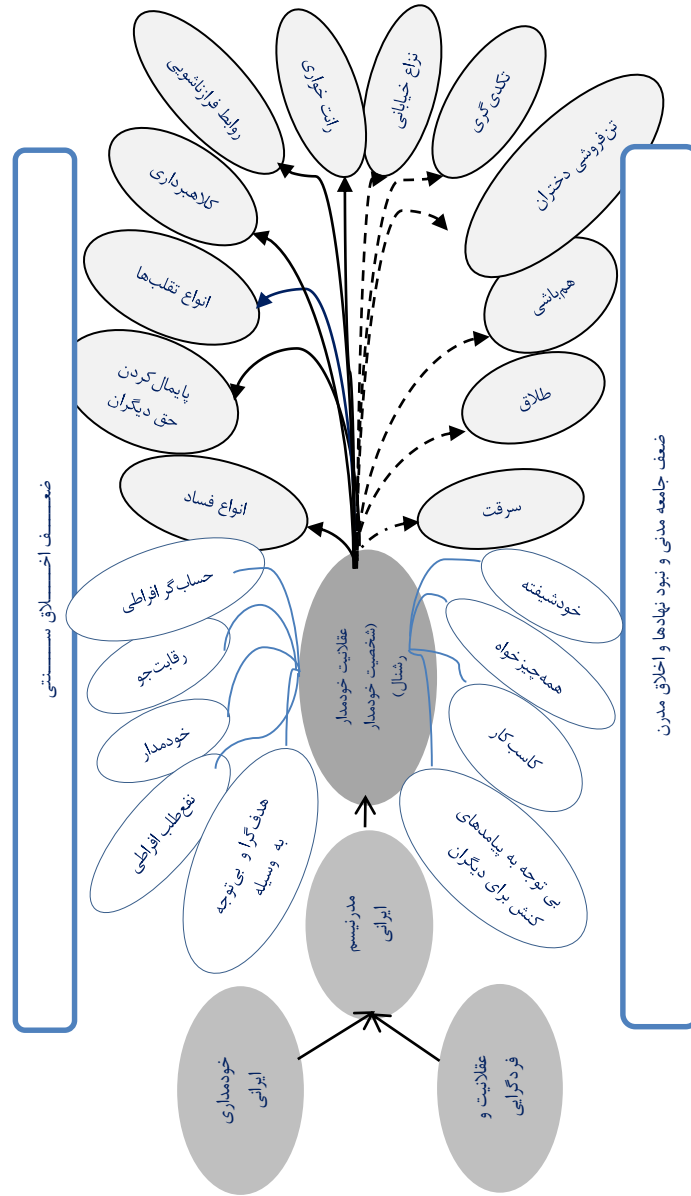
روابط فرازناشویی
رانت خواری
نزاع خیابانی
تکدی گری
تن‌فروشی دختران
کلاهبرداری
انواع تقلب‌ها
هم‌باشی
پایمال کردن حق دیگران
طلاق
انواع فساد
سرقت
ضعـــف اخـــلاق ســـنتی
ضعف جامعه مدنی و نبود نهادها و اخلاق مدرن
حساب‌گر افراطی
رقابت‌جو
خودمدار
نفع‌طلب افراطی
هدف‌گرا و بی‌توجه به وسیله
عقلانیت خودمدار (شخصیت خودمدار رشنال)
خودشیفته
همه‌چیزخواه
کاسب کار
بی توجه به پیامدهای کنش برای دیگران
مدرنیسم ایرانی
خودمداری ایرانی
عقلانیت و فردگرایی